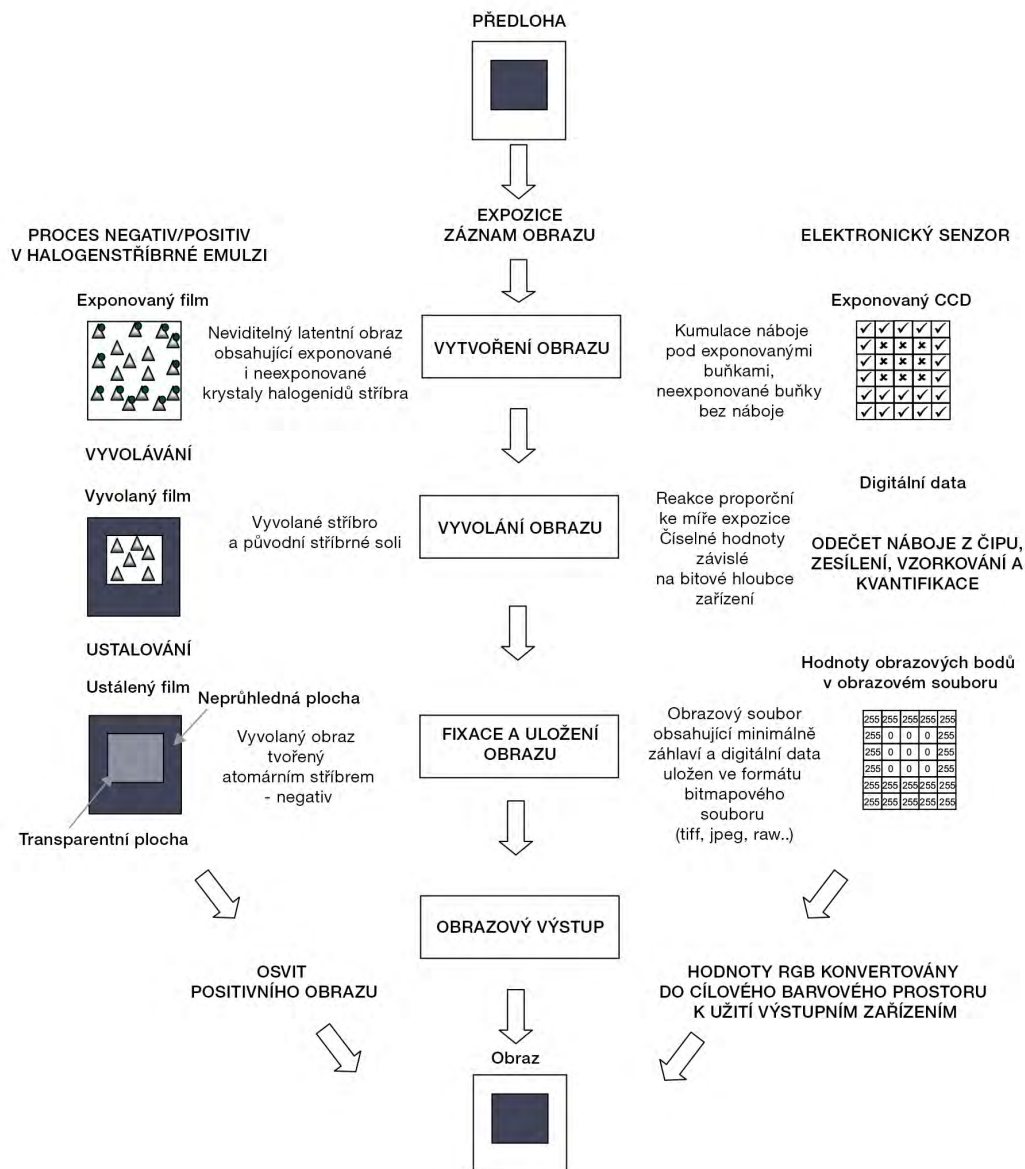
PŘEDLOHA

EXPOZICE
ZÁZNAM OBRAZU

PROCES NEGATIV/POSITIV
V HALOGENSTŘÍBRNÉ EMULZI

ELEKTRONICKÝ SENZOR

Exponovaný film

Neviditelný latentní obraz obsahující exponované i neexponované krystaly halogenidů stříbra

VYTVOŘENÍ OBRAZU

Kumulace náboje pod exponovanými buňkami, neexponované buňky bez náboje

Exponovaný CCD

| ✓ | ✓ | ✓ | ✓ | ✓ |
|---|---|---|---|---|
| ✓ | × | × | × | ✓ |
| ✓ | × | × | × | ✓ |
| ✓ | × | × | × | ✓ |
| ✓ | ✓ | ✓ | ✓ | ✓ |
| ✓ | ✓ | ✓ | ✓ | ✓ |

VYVOLÁVÁNÍ

Vyvolaný film

Vyvolané stříbro a původní stříbrné soli

VYVOLÁNÍ OBRAZU

Reakce proporční ke míře expozice Číselné hodnoty závislé na bitové hloubce zařízení

Digitální data

ODEČET NÁBOJE Z ČIPU, ZESÍLENÍ, VZORKOVÁNÍ A KVANTIFIKACE

USTALOVÁNÍ

Ustálený film

Neprůhledná plocha

Vyvolaný obraz tvořený atomárním stříbrem - negativ

Transparentní plocha

FIXACE A ULOŽENÍ OBRAZU

Obrazový soubor obsahující minimálně záhlaví a digitální data uložen ve formátu bitmapového souboru (tiff, jpeg, raw..)

Hodnoty obrazových bodů v obrazovém souboru

| 255 | 255 | 255 | 255 | 255 |
|---|---|---|---|---|
| 255 | 0 | 0 | 0 | 255 |
| 255 | 0 | 0 | 0 | 255 |
| 255 | 0 | 0 | 0 | 255 |
| 255 | 255 | 255 | 255 | 255 |
| 255 | 255 | 255 | 255 | 255 |

OBRAZOVÝ VÝSTUP

OSVIT
POSITIVNÍHO OBRAZU

HODNOTY RGB KONVERTOVÁNY
DO CÍLOVÉHO BAREVNÉHO PROSTORU
K UŽITÍ VÝSTUPNÍM ZAŘÍZENÍM

Obraz